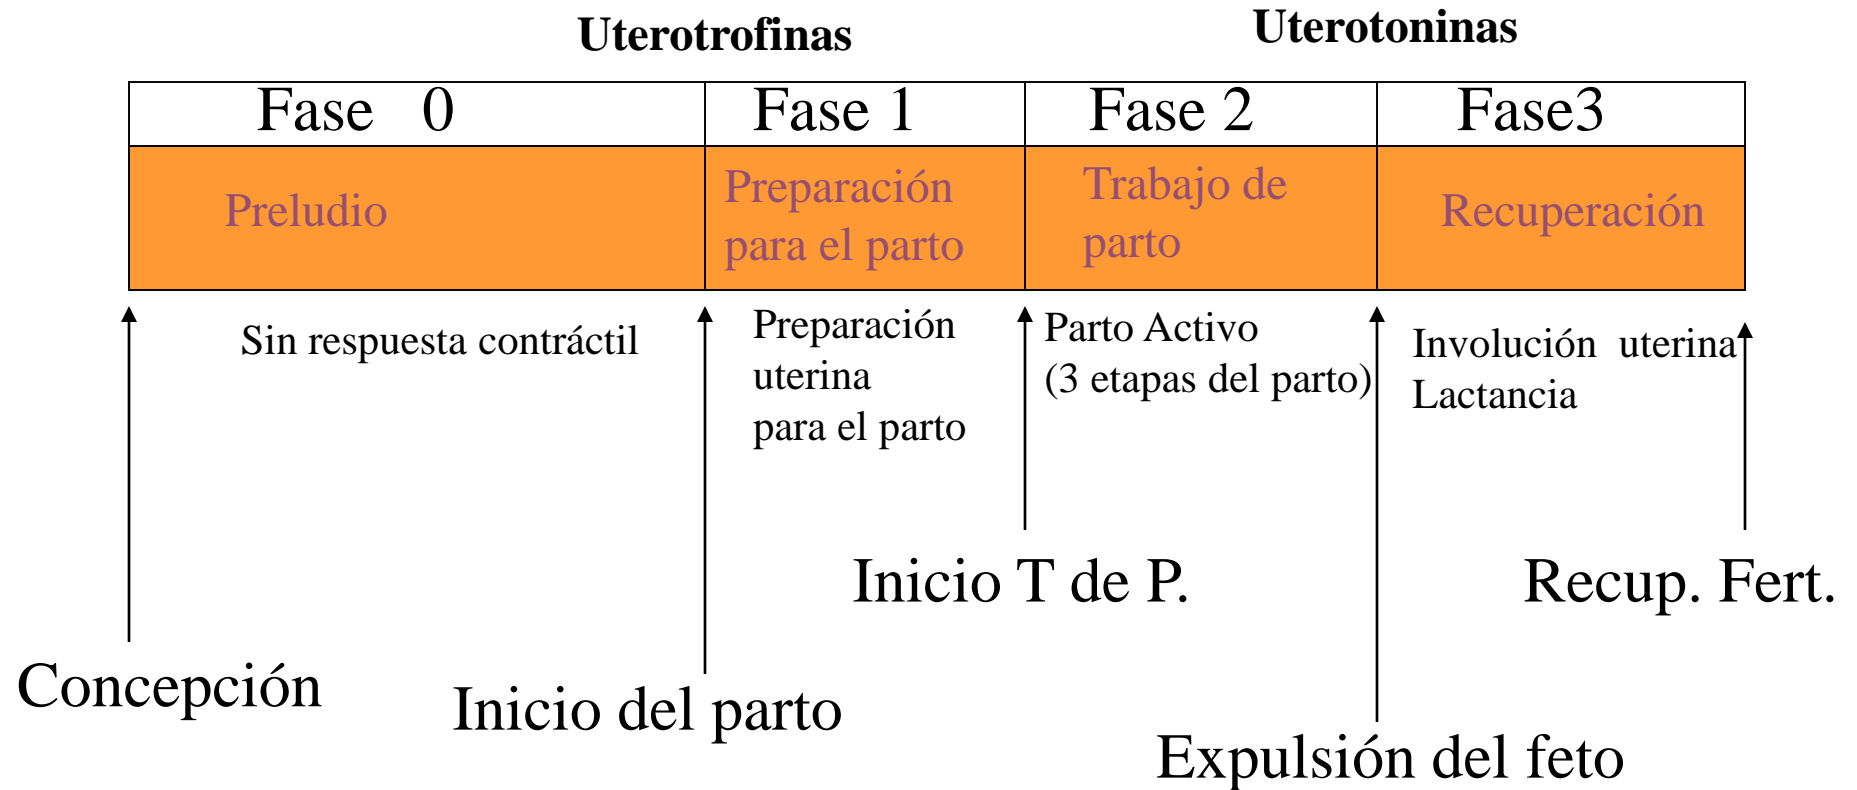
Uterotrofinas

Uterotoninas

| Fase 0 | Fase 1 | Fase 2 | Fase3 |
|---|---|---|---|
| Preludio | Preparación para el parto | Trabajo de parto | Recuperación |

Sin respuesta contráctil

Preparación uterina para el parto

Parto Activo (3 etapas del parto)

Involución uterina Lactancia

Inicio T de P.

Recup. Fert.

Concepción

Inicio del parto

Expulsión del feto